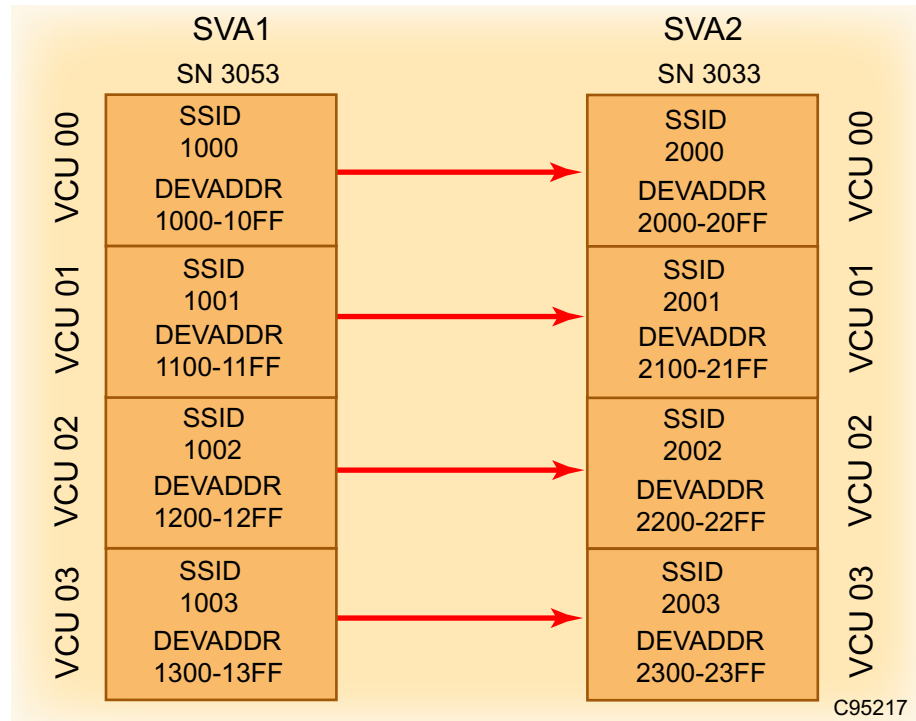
SVA1

SN 3053

VCU 00

SSID
1000
DEVADDR
1000-10FF

VCU 01

SSID
1001
DEVADDR
1100-11FF

VCU 02

SSID
1002
DEVADDR
1200-12FF

VCU 03

SSID
1003
DEVADDR
1300-13FF

SVA2

SN 3033

SSID
2000
DEVADDR
2000-20FF

VCU 00

SSID
2001
DEVADDR
2100-21FF

VCU 01

SSID
2002
DEVADDR
2200-22FF

VCU 02

SSID
2003
DEVADDR
2300-23FF

VCU 03

C95217